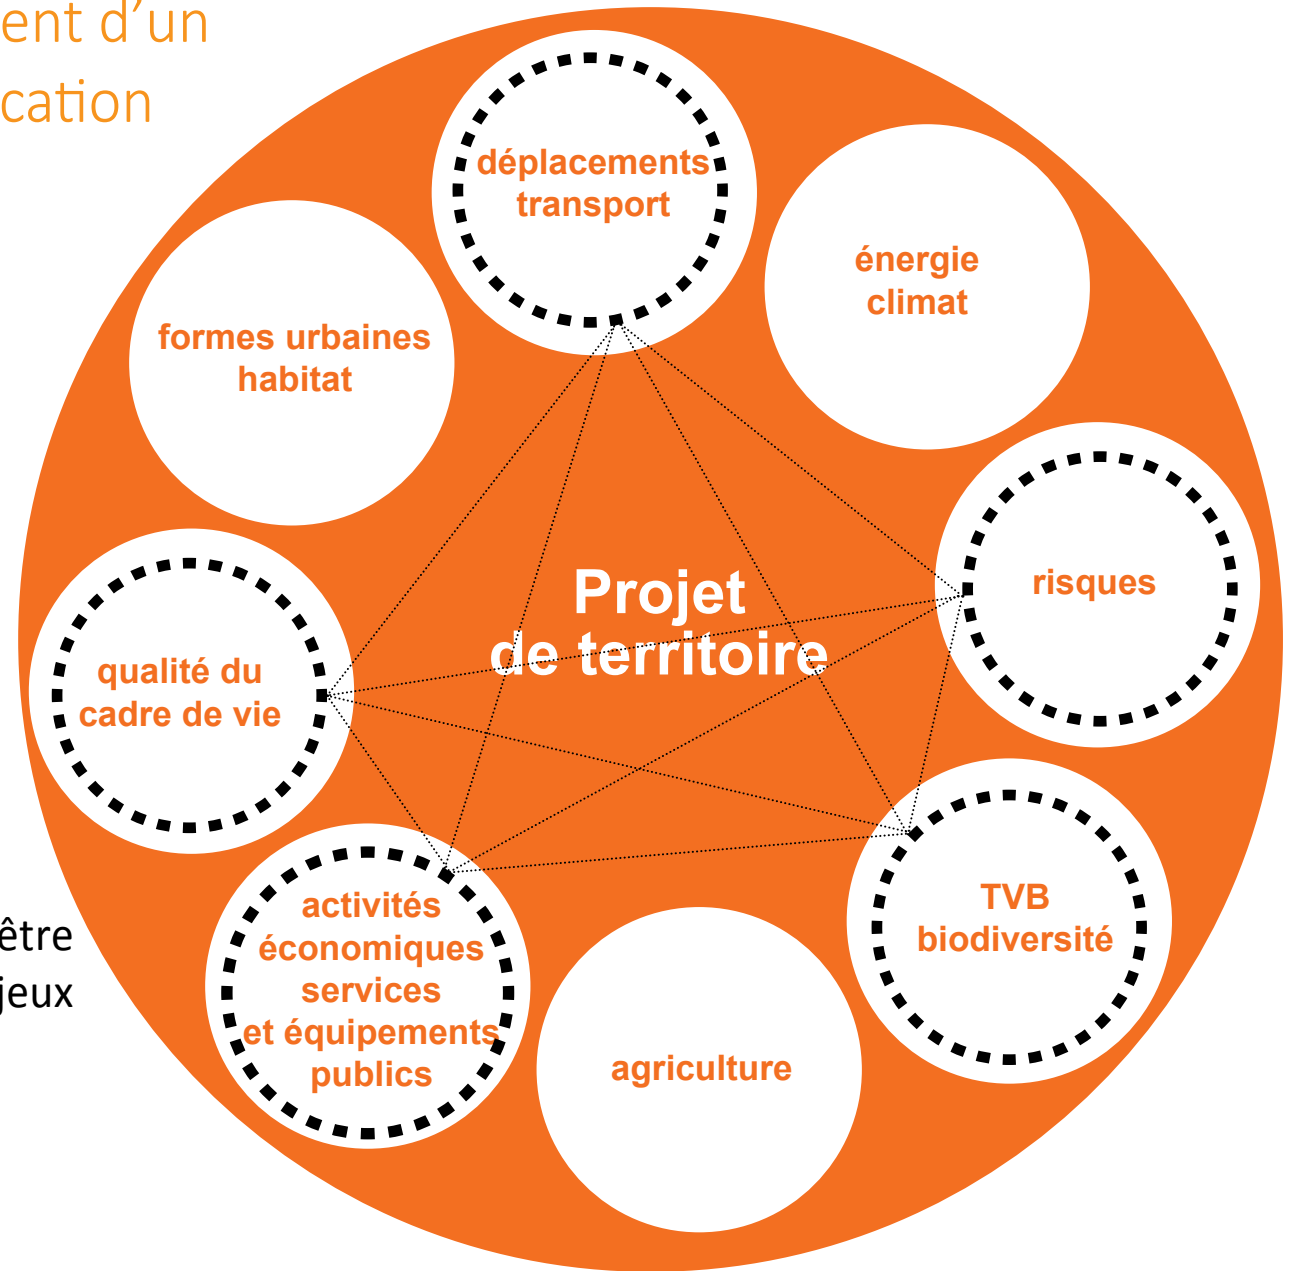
ent d'un
cation

déplacements transport

énergie climat

formes urbaines habitat

risques

Projet de territoire

qualité du cadre de vie

TVB biodiversité

activités économiques services et équipements publics

agriculture

être
jeux